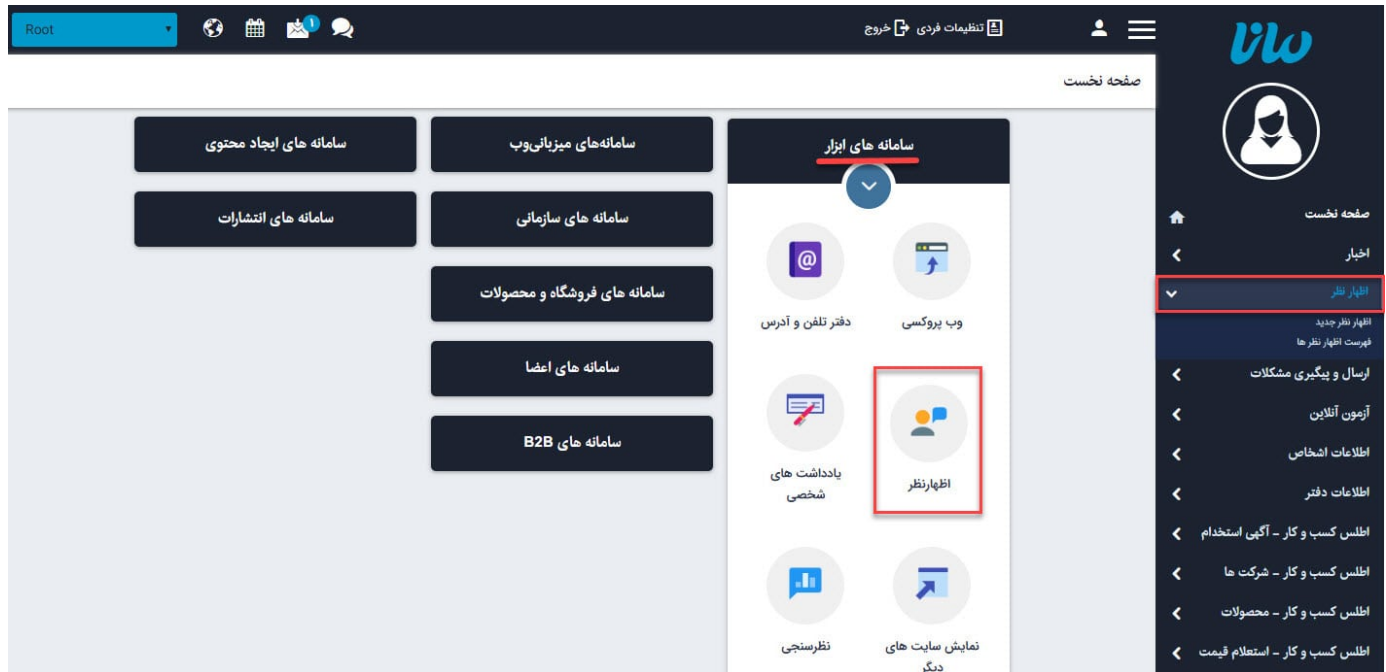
Root

1

تنظیمات فردی خروج

صفحه نخست

سامانه های ابزار

سامانه‌های میزبانی‌وب

سامانه های ایجاد محتوی

سامانه های سازمانی

سامانه های انتشارات

سامانه های فروشگاه و محصولات

سامانه های اعضا

سامانه های B2B

وب پروکسی

دفتر تلفن و آدرس

اظهارنظر

یادداشت های شخصی

نمایش سایت های دیگر

نظرسنجی

صفحه نخست

اخبار

اظهار نظر

اظهار نظر جدید

فهرست اظهار نظر ها

ارسال و پیگیری مشکلات

آزمون آنلاین

اطلاعات اشخاص

اطلاعات دفتر

اطلس کسب و کار - آگهی استخدام

اطلس کسب و کار - شرکت ها

اطلس کسب و کار - محصولات

اطلس کسب و کار - استعلام قیمت